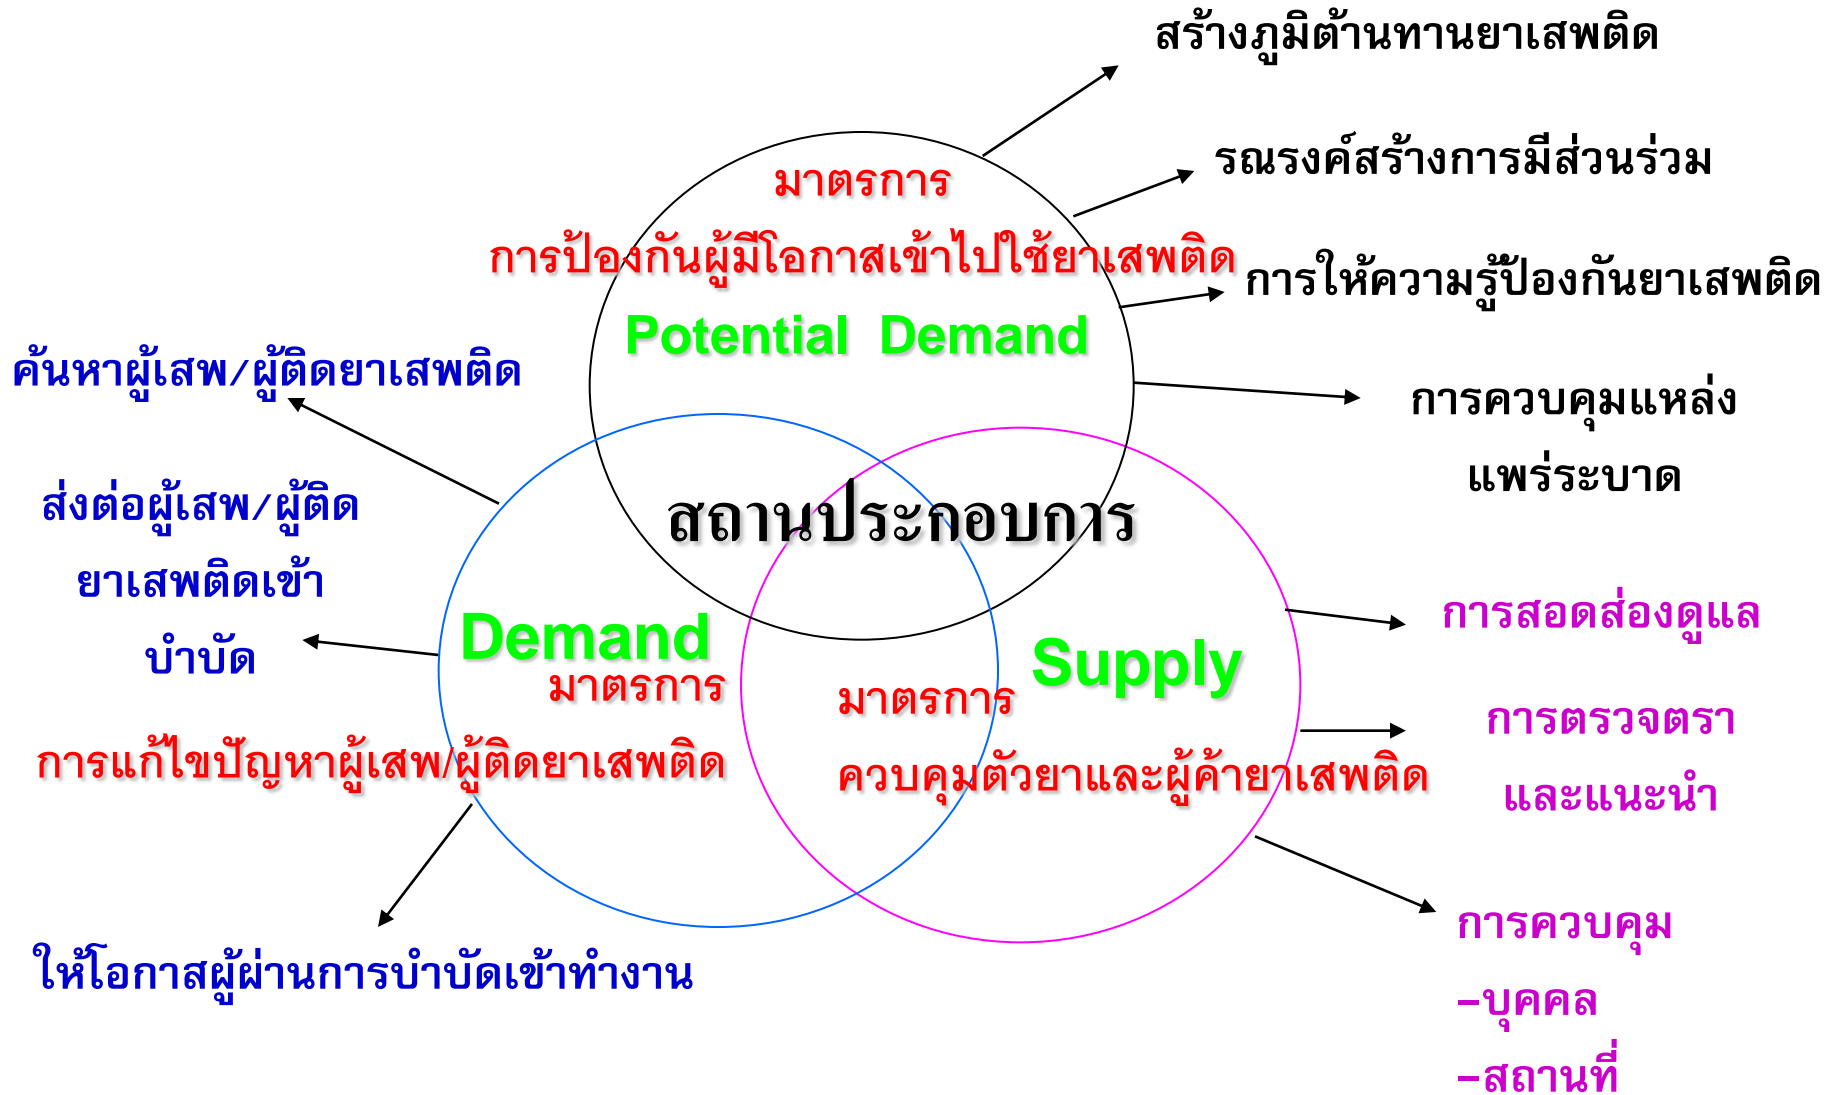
สร้างภูมิต้านทานยาเสพติด

รณรงค์สร้างการมีส่วนร่วม

มาตรการ

การป้องกันผู้มีโอกาสเข้าไปใช้ยาเสพติด

การให้ความรู้ป้องกันยาเสพติด

Potential Demand

ค้นหาผู้เสพ/ผู้ติดยาเสพติด

การควบคุมแหล่งแพร่ระบาด

ส่งต่อผู้เสพ/ผู้ติดยาเสพติดเข้าบำบัด

สถานประกอบการ

Demand

มาตรการ

การแก้ไขปัญหาผู้เสพ/ผู้ติดยาเสพติด

มาตรการ

Supply

ควบคุมตัวยาและผู้ค้ายาเสพติด

การสอดส่องดูแล

การตรวจตราและแนะนำ

ให้โอกาสผู้ผ่านการบำบัดเข้าทำงาน

การควบคุม
-บุคคล
-สถานที่